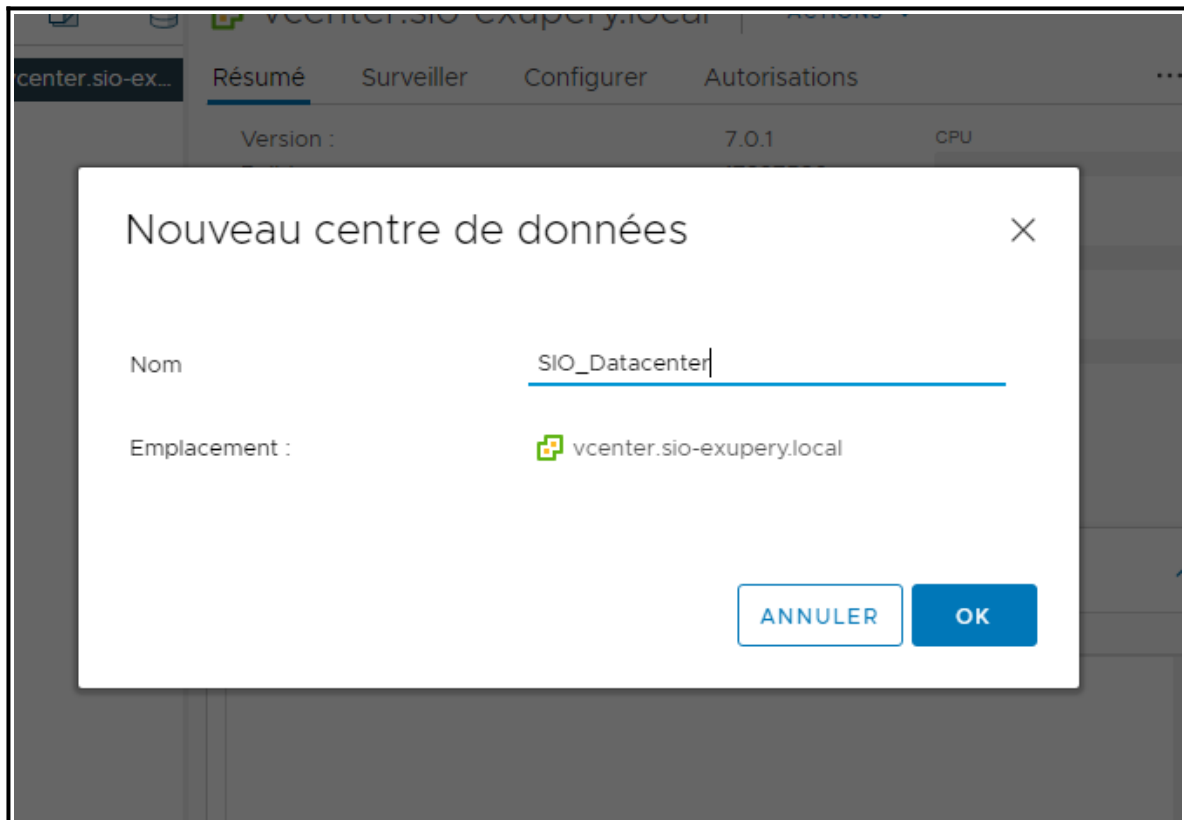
vcenter.sio-exupery.local ACTIONS

vcenter.sio-ex...

Résumé Surveiller Configurer Autorisations ...

Version : 7.0.1 CPU

Nouveau centre de données

Nom SIO_Datacenter

Emplacement : vcenter.sio-exupery.local

ANNULER OK